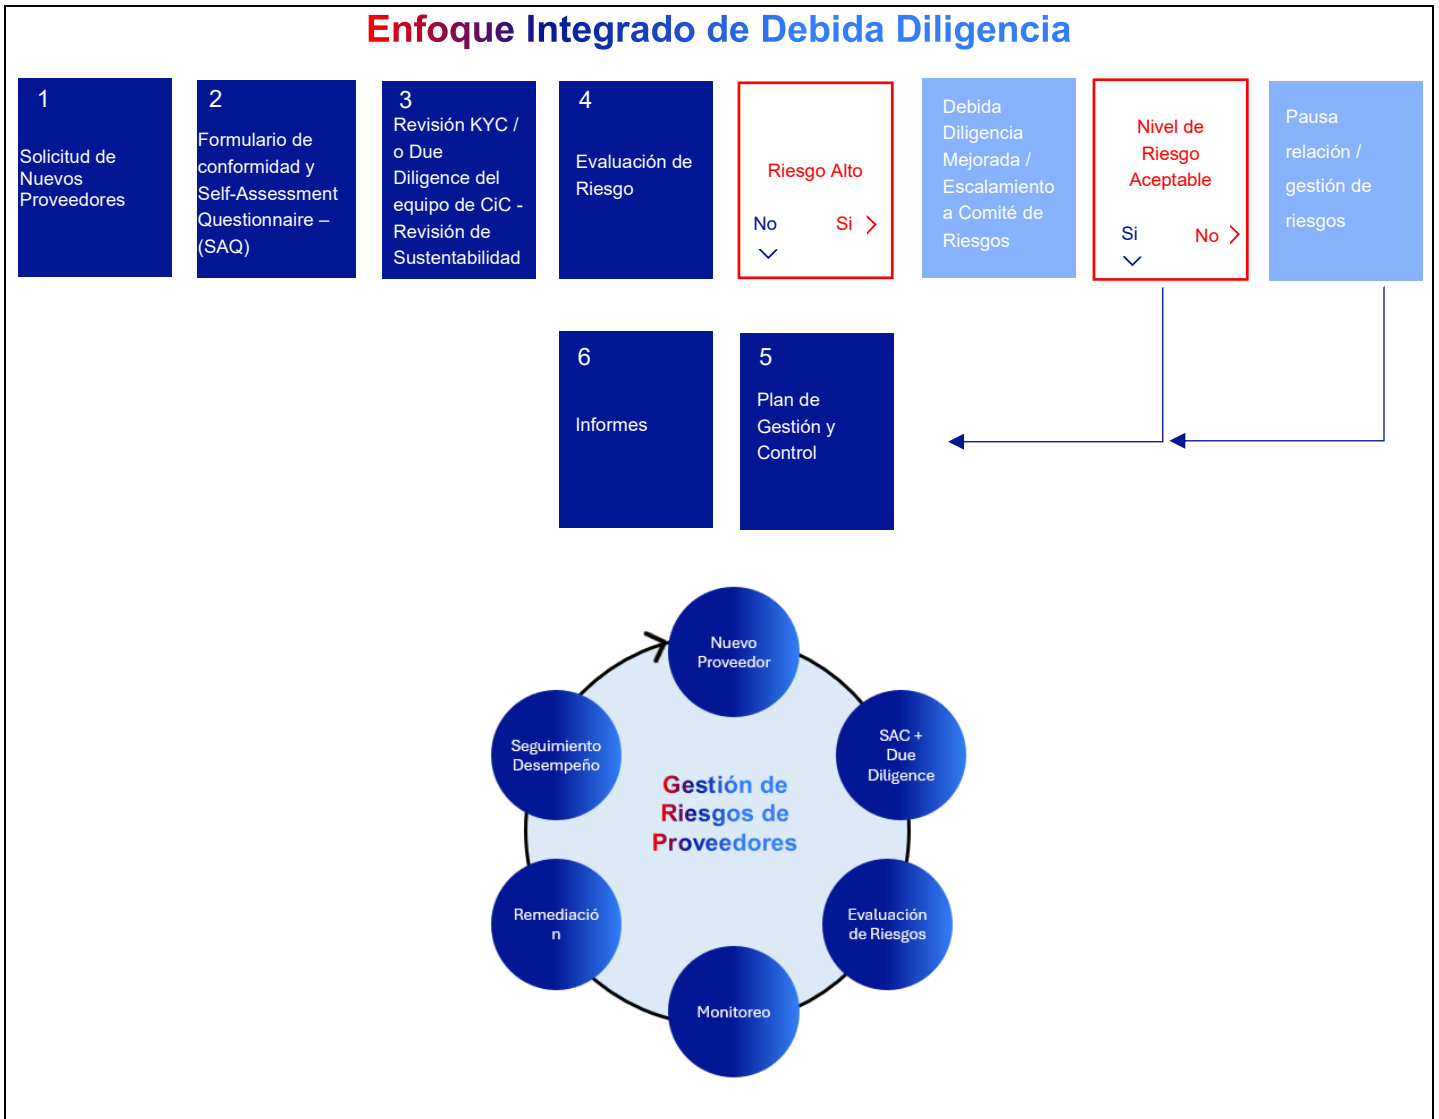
Enfoque Integrado de Debida Diligencia

1
Solicitud de Nuevos Proveedores

2
Formulario de conformidad y Self-Assessment Questionnaire – (SAQ)

3
Revisión KYC / o Due Diligence del equipo de CiC - Revisión de Sustentabilidad

4
Evaluación de Riesgo

Riesgo Alto
No
Si

Debida Diligencia Mejorada / Escalamiento a Comité de Riesgos

Nivel de Riesgo Aceptable
Si
No

Pausa relación / gestión de riesgos

6
Informes

5
Plan de Gestión y Control

Nuevo Proveedor

SAC + Due Diligence

Evaluación de Riesgos

Monitoreo

Remediació n

Seguimiento Desempeño

Gestión de Riesgos de Proveedores